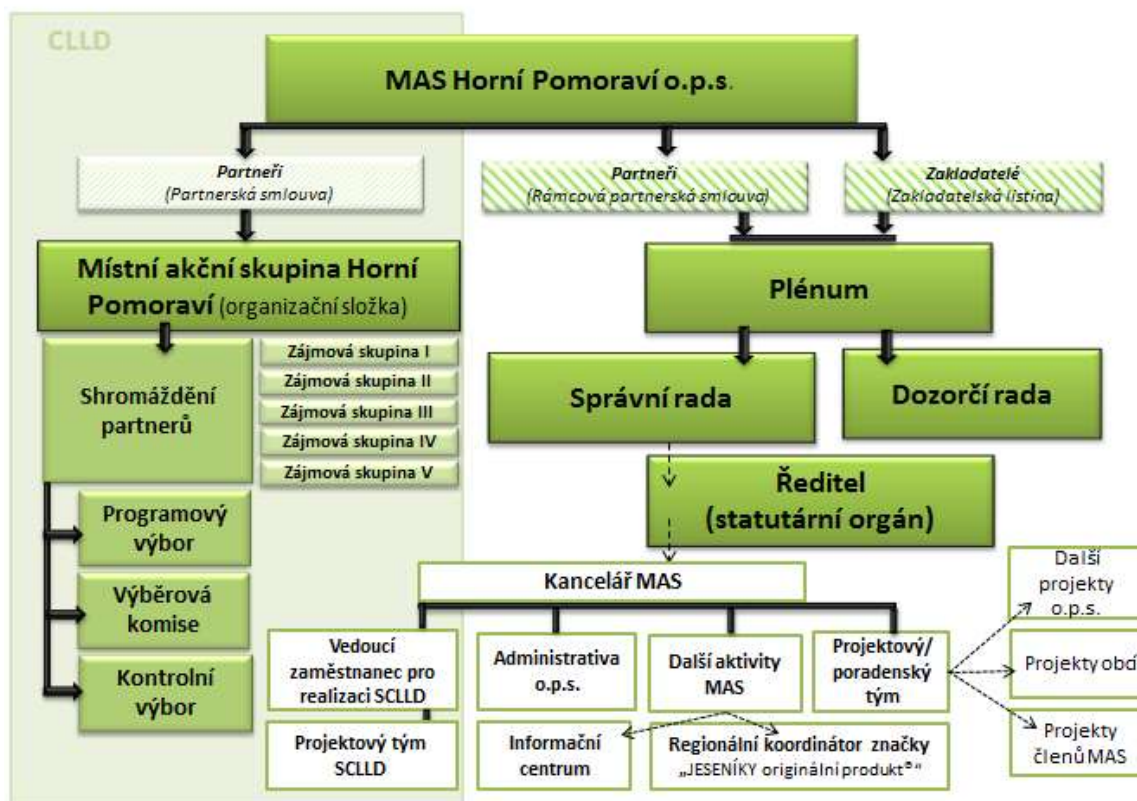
CLLD

MAS Horní Pomoraví o.p.s.

Partneři
(Partnerská smlouva)

Partneři
(Rámcová partnerská smlouva)

Zakladatelé
(Zakladatelská listina)

Místní akční skupina Horní Pomoraví (organizační složka)

Plénum

Shromáždění partnerů

Zájmová skupina I
Zájmová skupina II
Zájmová skupina III
Zájmová skupina IV
Zájmová skupina V

Správní rada

Dozorčí rada

Ředitel
(statutární orgán)

Programový výbor

Výběrová komise

Kontrolní výbor

Kancelář MAS

Vedoucí zaměstnanec pro realizaci SCLLD

Administrativa o.p.s.

Další aktivity MAS

Projektový/ poradenský tým

Další projekty o.p.s.

Projekty obc

Projekty členů MAS

Projektový tým SCLLD

Informační centrum

Regionální koordinátor značky „JESENÍKY originální produkt®"